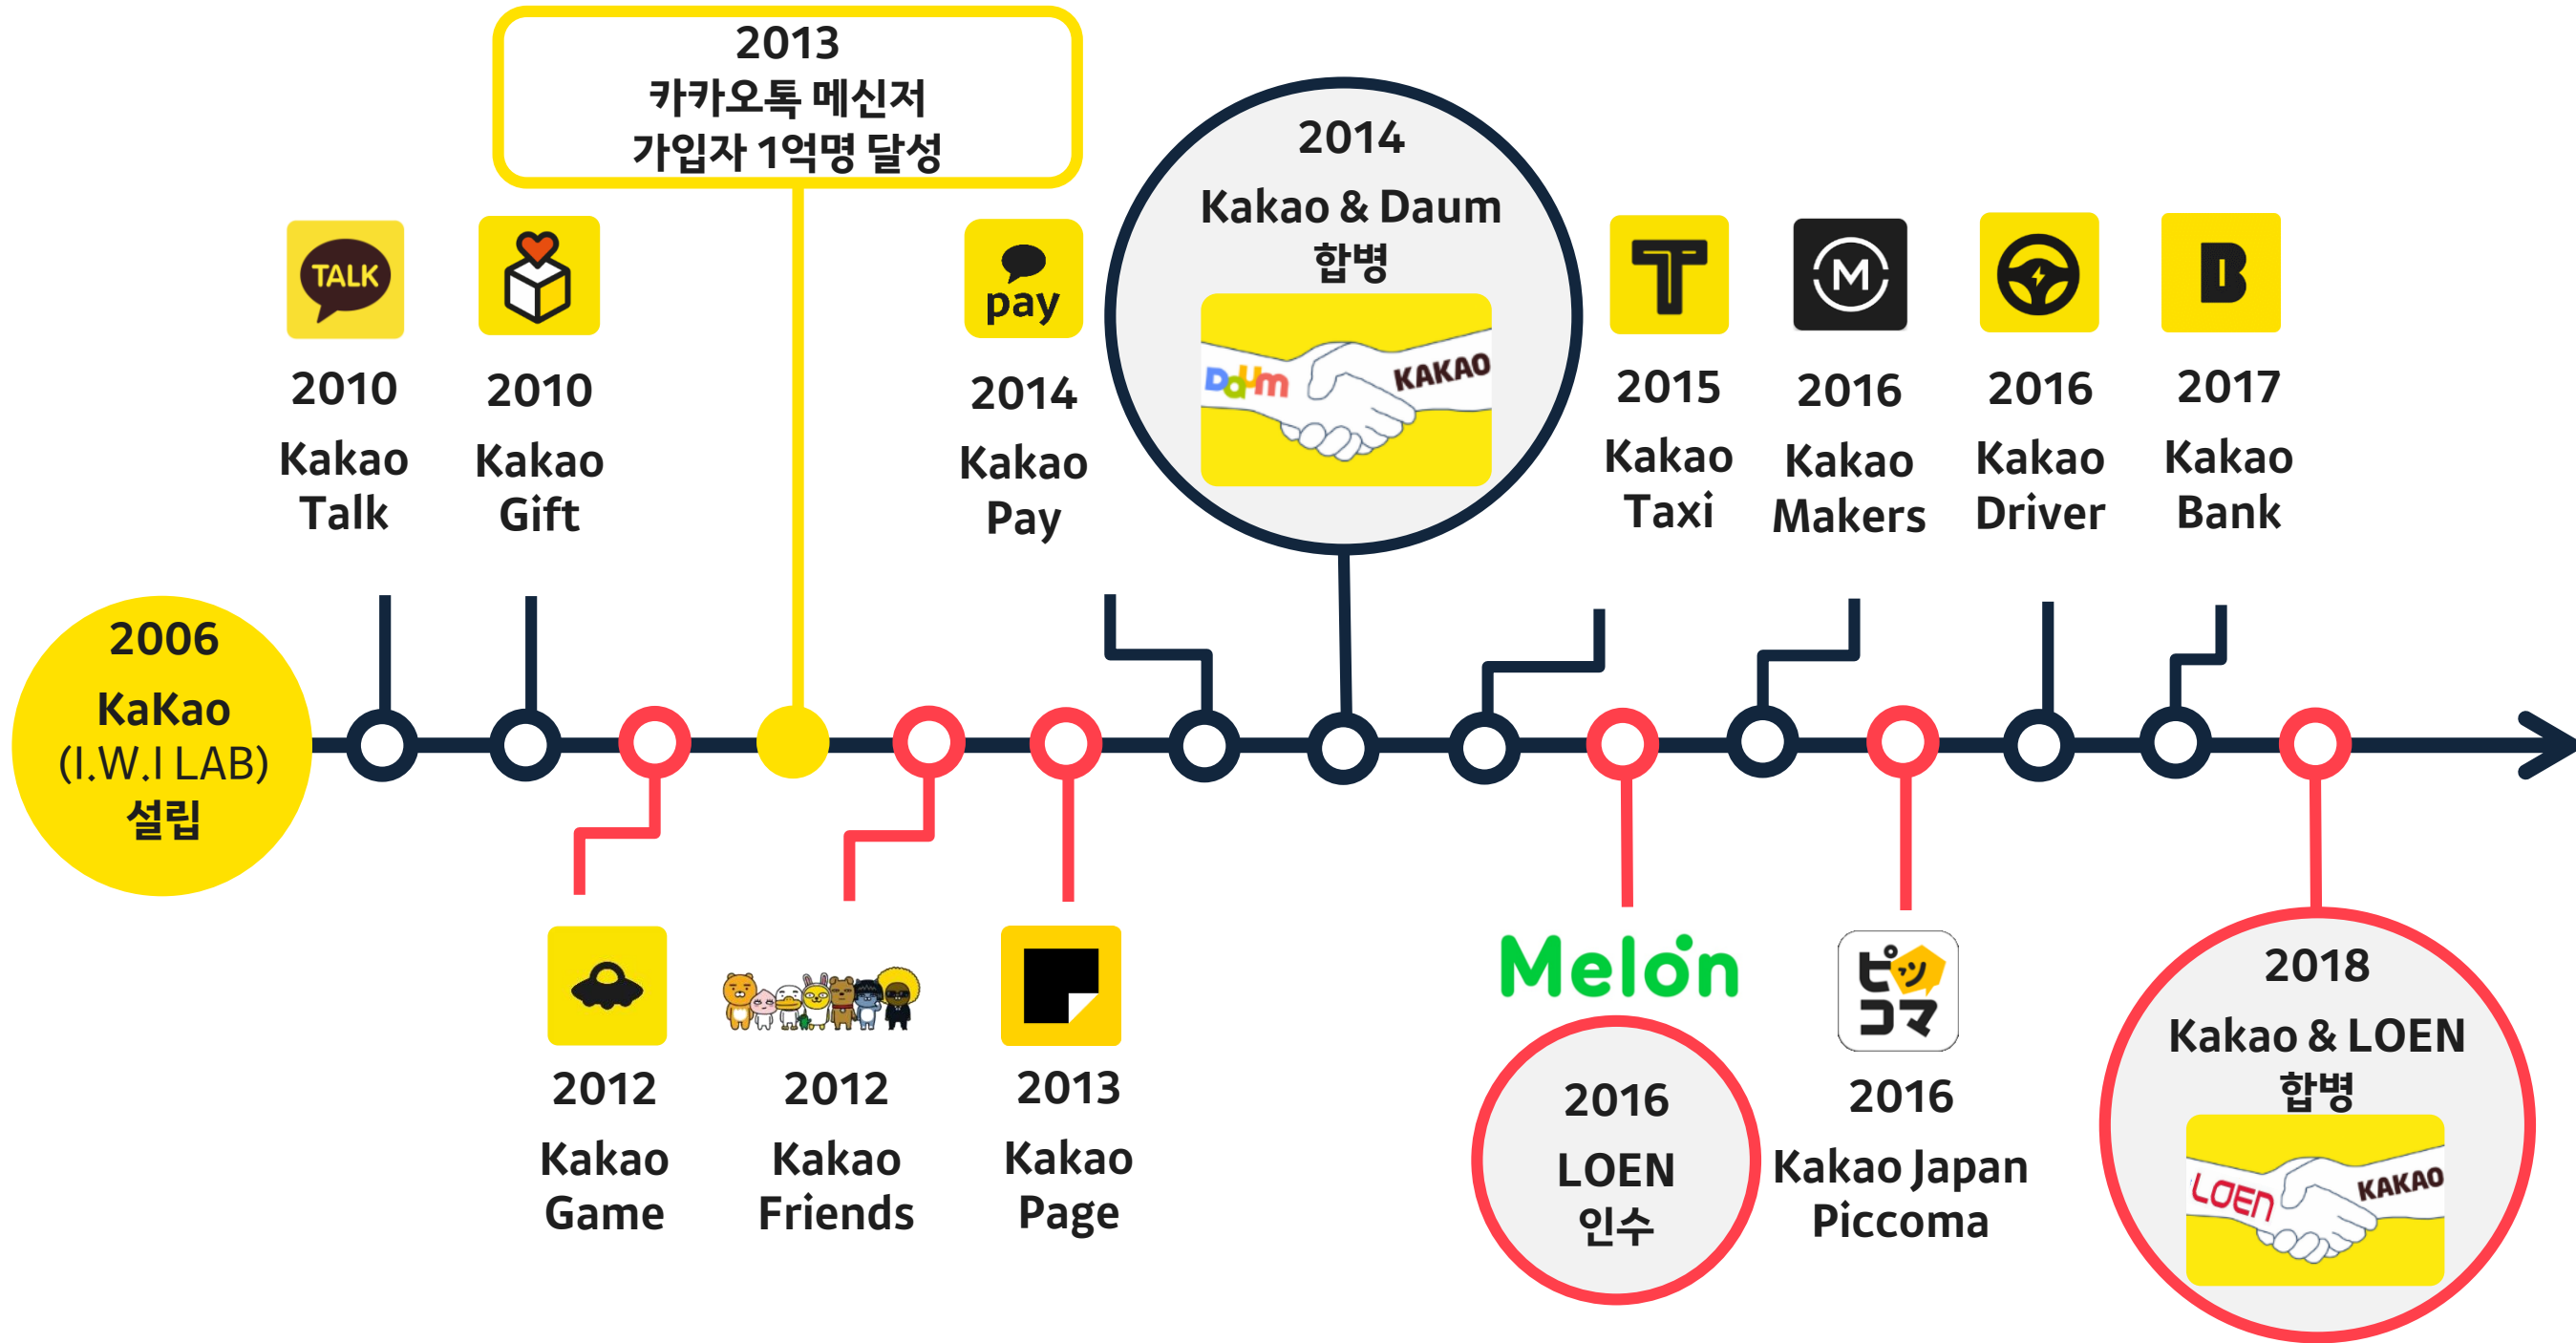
2013
카카오톡 메신저
가입자 1억명 달성

TALK

2010
Kakao
Talk

2010
Kakao
Gift

pay

2014
Kakao
Pay

2014
Kakao & Daum
합병

Daum KAKAO

2015
Kakao
Taxi

2016
Kakao
Makers

2016
Kakao
Driver

2017
Kakao
Bank

2006
KaKao
(I.W.I LAB)
설립

2012
Kakao
Game

2012
Kakao
Friends

2013
Kakao
Page

Melon

2016
LOEN
인수

ピッコマ

2016
Kakao Japan
Piccoma

2018
Kakao & LOEN
합병

LOEN KAKAO